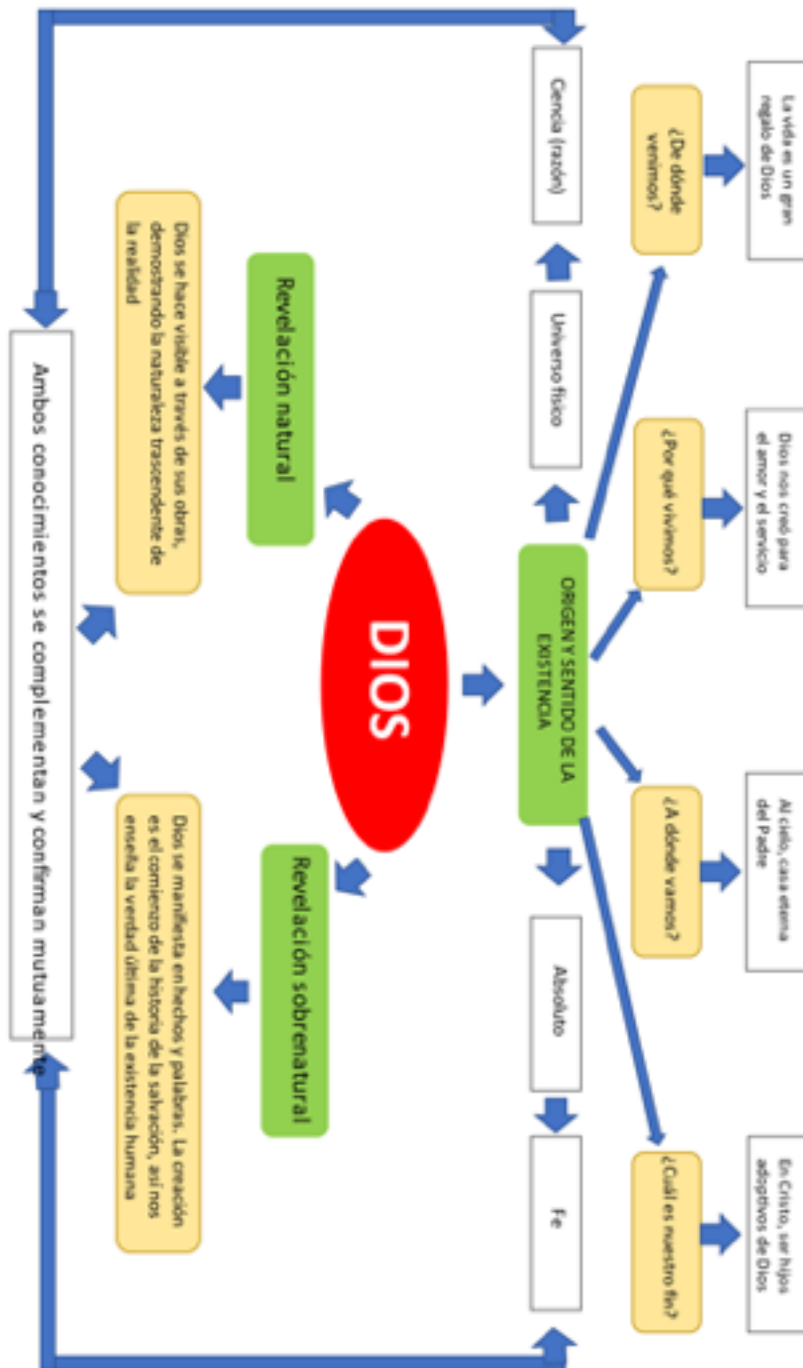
DIOS

ORIGEN Y SENTIDO DE LA EXISTENCIA

¿De dónde venimos?

La vida es un gran regalo de Dios

¿Por qué vivimos?

Dios nos creó para el amor y el servicio

¿A dónde vamos?

Al cielo, casa eterna del Padre

¿Cuál es nuestro fin?

En Cristo, ser hijos adoptivos de Dios

Ciencia (razón)

Universo físico

Absoluto

Fe

Revelación natural

Dios se hace visible a través de sus obras, demostrando la naturaleza trascendente de la realidad

Revelación sobrenatural

Dios se manifiesta en hechos y palabras. La creación es el comienzo de la historia de la salvación, así nos enseña la verdad última de la existencia humana

Ambos conocimientos se complementan y confirman mutuamente